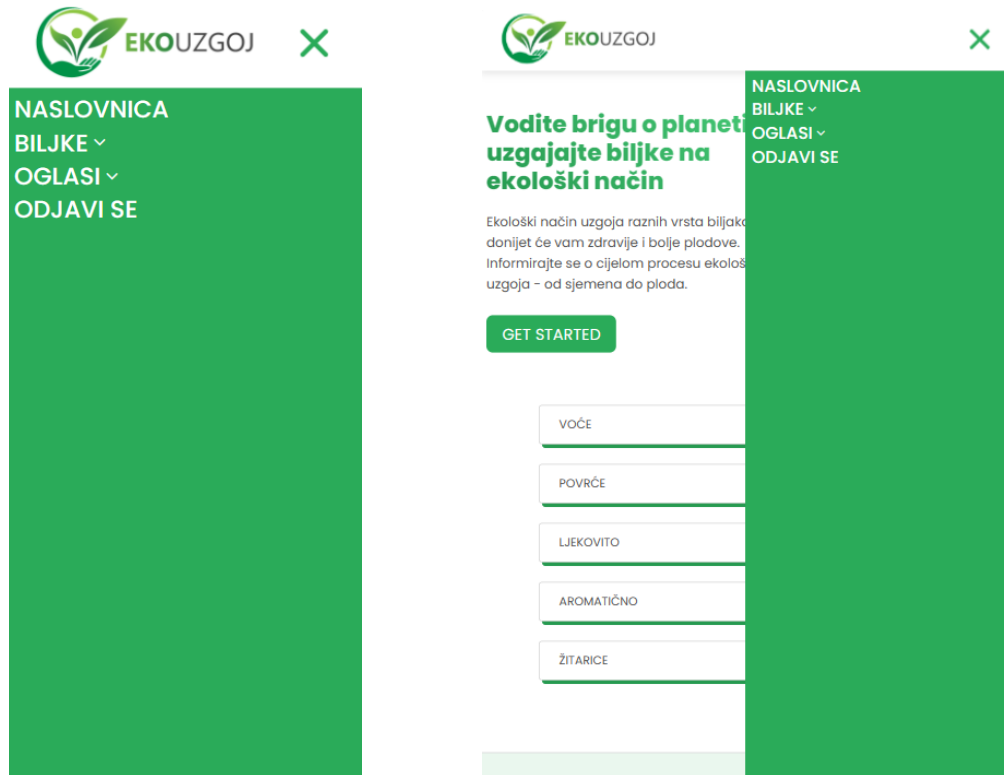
EKOUZGOJ

NASLOVNICA
BILJKE
OGLASI
ODJAVI SE

EKOUZGOJ

NASLOVNICA
BILJKE
OGLASI
ODJAVI SE

Vodite brigu o planeti uzgajajte biljke na ekološki način

Ekološki način uzgoja raznih vrsta biljaka donijet će vam zdravije i bolje plodove. Informirajte se o cijelom procesu ekološ uzgoja - od sjemena do ploda.

GET STARTED

VOĆE

POVRĆE

LJEKOVITO

AROMATIČNO

ŽITARICE